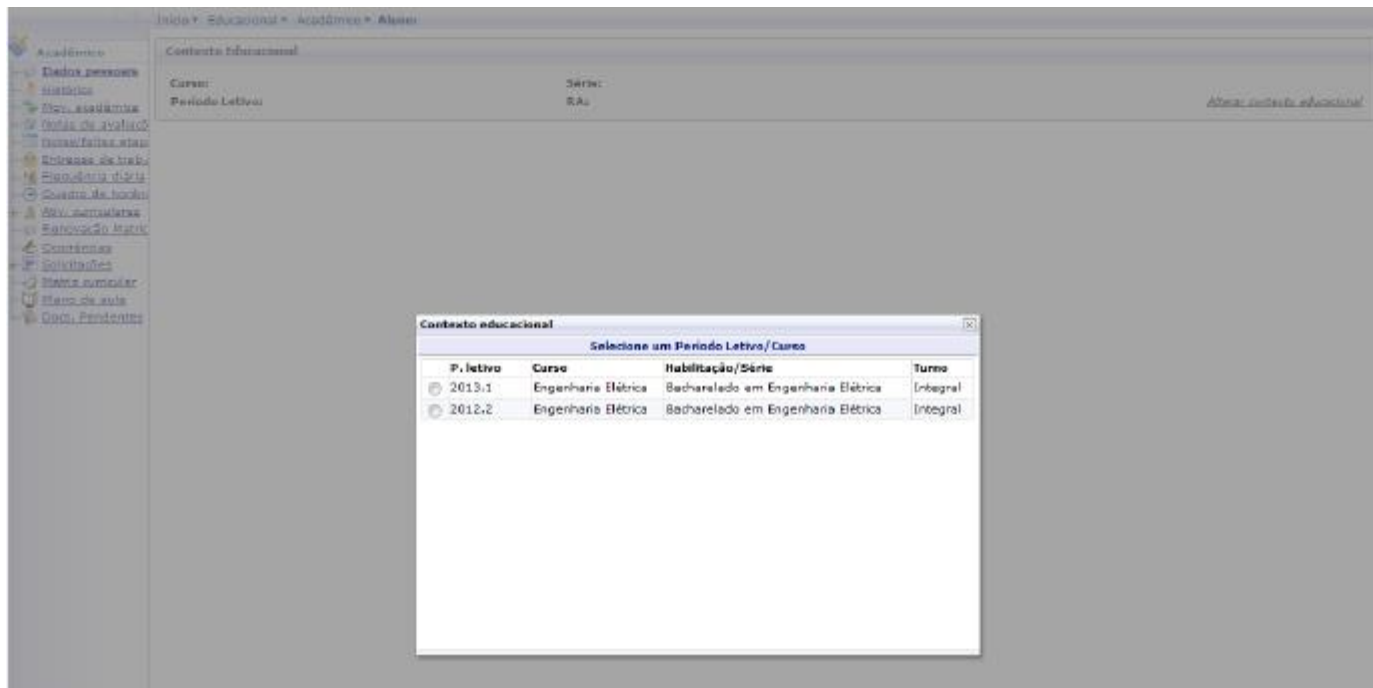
Início • Educacional • Acadêmico • Aluno

Acadêmico
Dados pessoais
Histórico
Mov. acadêmica
Notas de avaliaçõ
Notas/faltas etap
Entregas de trab
Frequência diária
Quadro de horári
Ativ. curriculares
Renovação Matríc
Ocorrências
Solicitações
Matriz curricular
Plano de aula
Docs. Pendentes

Contexto Educacional
Curso:
Período Letivo:
Série:
RA:
Alterar contexto educacional

Contexto educacional
Selecione um Período Letivo/Curso

| P. letivo | Curso | Habilitação/Série | Turno |
|---|---|---|---|
| 2013.1 | Engenharia Elétrica | Bacharelado em Engenharia Elétrica | Integral |
| 2012.2 | Engenharia Elétrica | Bacharelado em Engenharia Elétrica | Integral |